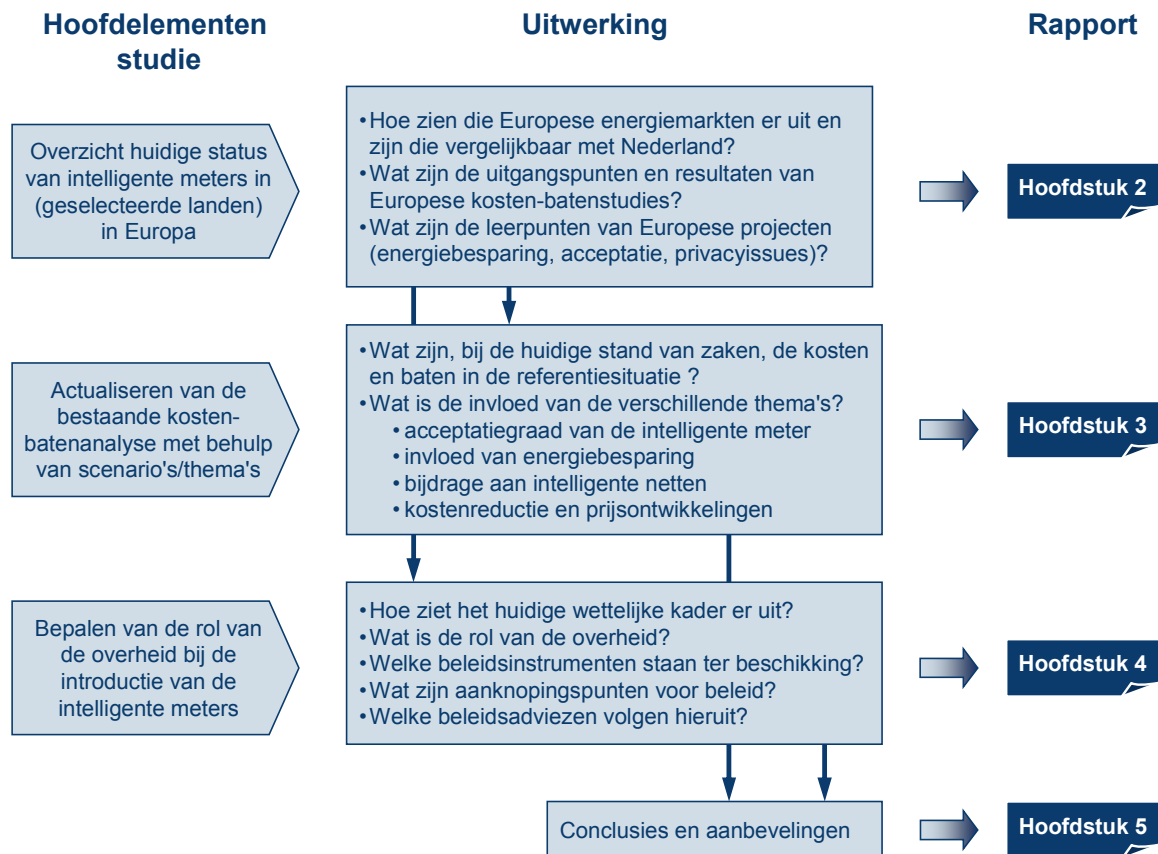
Hoofdelementen studie

Uitwerking

Rapport

Overzicht huidige status van intelligente meters in (geselecteerde landen) in Europa

• Hoe zien die Europese energiemarkten er uit en zijn die vergelijkbaar met Nederland?
• Wat zijn de uitgangspunten en resultaten van Europese kosten-batenstudies?
• Wat zijn de leerpunten van Europese projecten (energiebesparing, acceptatie, privacyissues)?

Hoofdstuk 2

Actualiseren van de bestaande kostenbatenanalyse met behulp van scenario's/thema's

• Wat zijn, bij de huidige stand van zaken, de kosten en baten in de referentiesituatie ?
• Wat is de invloed van de verschillende thema's?
• acceptatiegraad van de intelligente meter
• invloed van energiebesparing
• bijdrage aan intelligente netten
• kostenreductie en prijsontwikkelingen

Hoofdstuk 3

Bepalen van de rol van de overheid bij de introductie van de intelligente meters

• Hoe ziet het huidige wettelijke kader er uit?
• Wat is de rol van de overheid?
• Welke beleidsinstrumenten staan ter beschikking?
• Wat zijn aanknopingspunten voor beleid?
• Welke beleidsadviezen volgen hieruit?

Hoofdstuk 4

Conclusies en aanbevelingen

Hoofdstuk 5